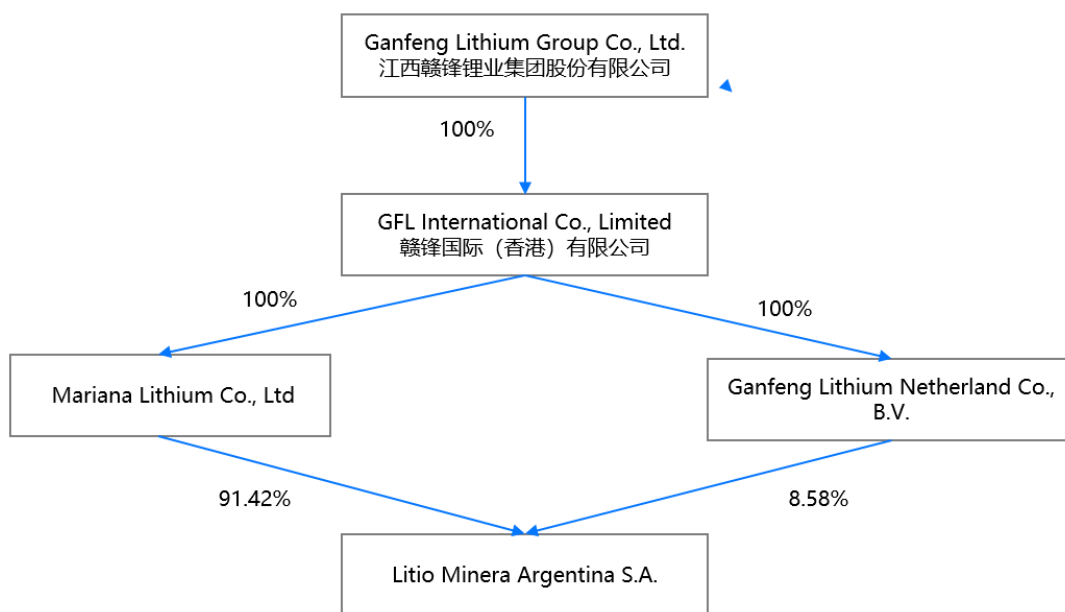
Ganfeng Lithium Group Co., Ltd.
江西赣锋锂业集团股份有限公司

100%

GFL International Co., Limited
赣锋国际（香港）有限公司

100%

100%

Mariana Lithium Co., Ltd

Ganfeng Lithium Netherland Co., B.V.

91.42%

8.58%

Litio Minera Argentina S.A.